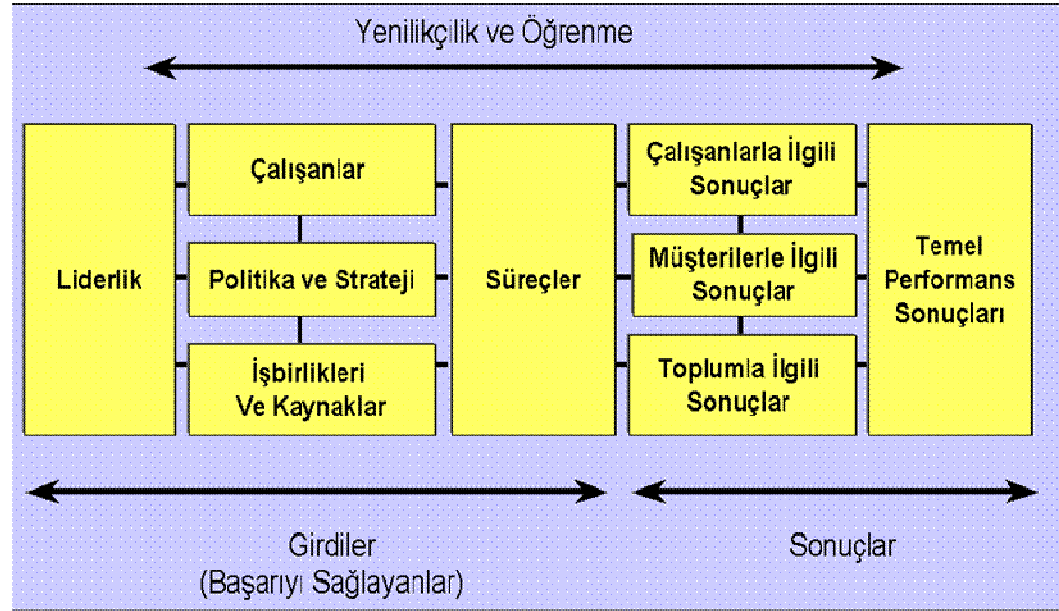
Yenilikçilik ve Öğrenme

Liderlik

Çalışanlar

Politika ve Strateji

İşbirlikleri Ve Kaynaklar

Süreçler

Çalışanlarla İlgili Sonuçlar

Müşterilerle İlgili Sonuçlar

Toplumla İlgili Sonuçlar

Temel Performans Sonuçları

Girdiler (Başarıyı Sağlayanlar)

Sonuçlar